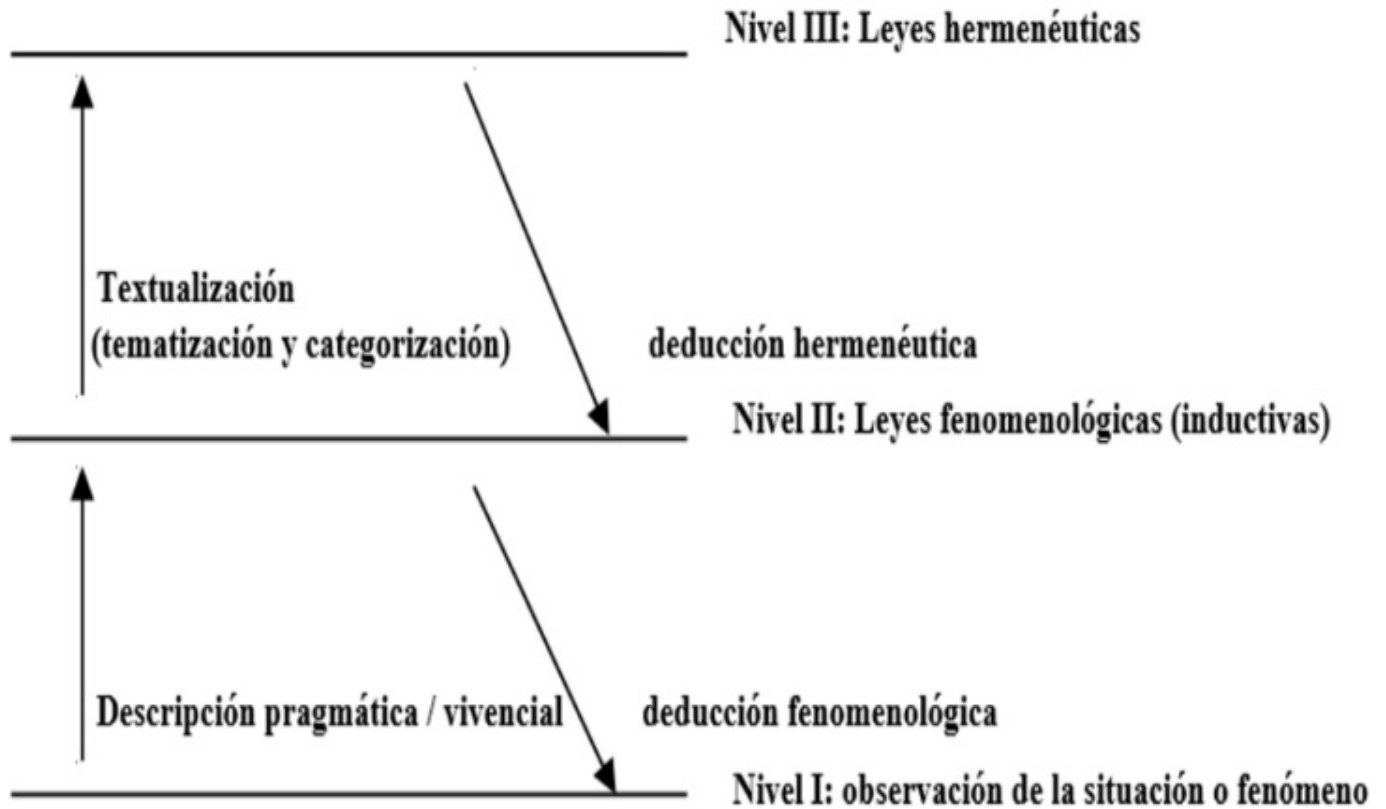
Nivel III: Leyes hermenéuticas

Textualización
(tematización y categorización)

deducción hermenéutica

Nivel II: Leyes fenomenológicas (inductivas)

Descripción pragmática / vivencial

deducción fenomenológica

Nivel I: observación de la situación o fenómeno